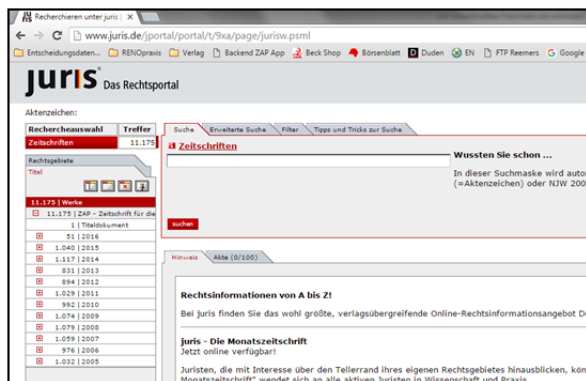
Recherchieren unter juris

www.juris.de/jportal/portal/t/9xa/page/jurisw.psml

Entscheidungsdaten... RENOpraxis Verlag Backend ZAP App Beck Shop Börsenblatt Duden EN FTP Reemers Google

juris Das Rechtsportal

Aktenzeichen:

| Rechercheauswahl | Treffer |
|---|---|
| Zeitschriften | 11.175 |

Rechtsgebiete

Titel

11.175 | Werke

11.175 | ZAP - Zeitschrift für die

1 | Titeldokument

51 | 2016
1.040 | 2015
1.117 | 2014
831 | 2013
894 | 2012
1.029 | 2011
992 | 2010
1.074 | 2009
1.079 | 2008
1.059 | 2007
976 | 2006
1.032 | 2005

Suche | Erweiterte Suche | Filter | Tipps und Tricks zur Suche

Zeitschriften

suchen

Wussten Sie schon ...

In dieser Suchmaske wird auto (=Aktenzeichen) oder NJW 200

Hinweis | Akte (0/100)

Rechtsinformationen von A bis Z!

Bei juris finden Sie das wohl größte, verlagsübergreifende Online-Rechtsinformationsangebot D

juris - Die Monatszeitschrift
Jetzt online verfügbar!

Juristen, die mit Interesse über den Tellerrand ihres eigenen Rechtsgebietes hinausblicken, kön Monatszeitschrift" wendet sich an alle aktiven Juristen in Wissenschaft und Praxis.